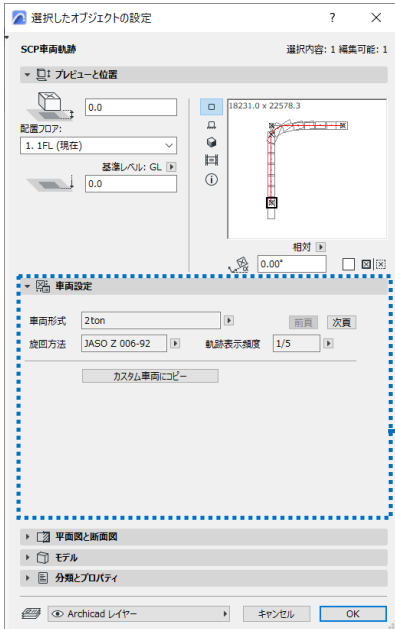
選択したオブジェクトの設定

?

SCP車両軌跡

選択内容: 1 編集可能: 1

プレビューと位置

0.0

配置フロア:

1. 1FL (現在)

基準レベル: GL

0.0

18231.0 x 22578.3

相対

0.00°

車両設定

車両形式

2ton

前頁

次頁

旋回方法

JASO Z 006-92

軌跡表示頻度

1/5

カスタム車両にコピー

平面図と断面図

モデル

分類とプロパティ

Archicad レイヤー

キャンセル

OK